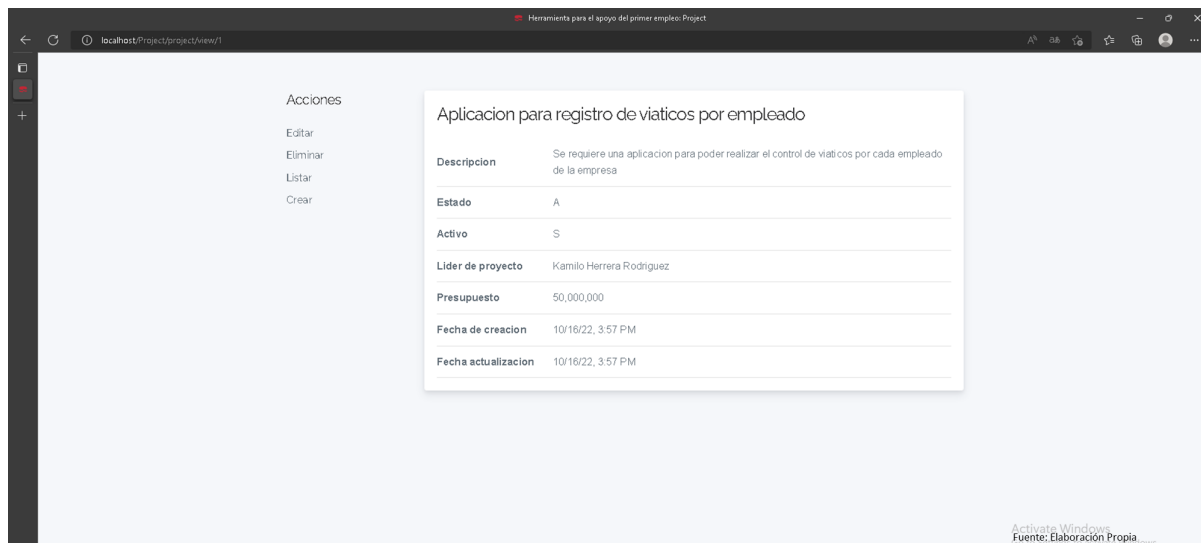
Herramienta para el apoyo del primer empleo: Project

localhost/Project/project/view/1

Acciones

Editar

Eliminar

Listar

Crear

Aplicacion para registro de viaticos por empleado

| | |
|---|---|
| Descripcion | Se requiere una aplicacion para poder realizar el control de viaticos por cada empleado de la empresa |
| Estado | A |
| Activo | S |
| Lider de proyecto | Kamilo Herrera Rodriguez |
| Presupuesto | 50,000,000 |
| Fecha de creacion | 10/16/22, 3:57 PM |
| Fecha actualizacion | 10/16/22, 3:57 PM |

Activate Windows

Fuente: Elaboración Propia